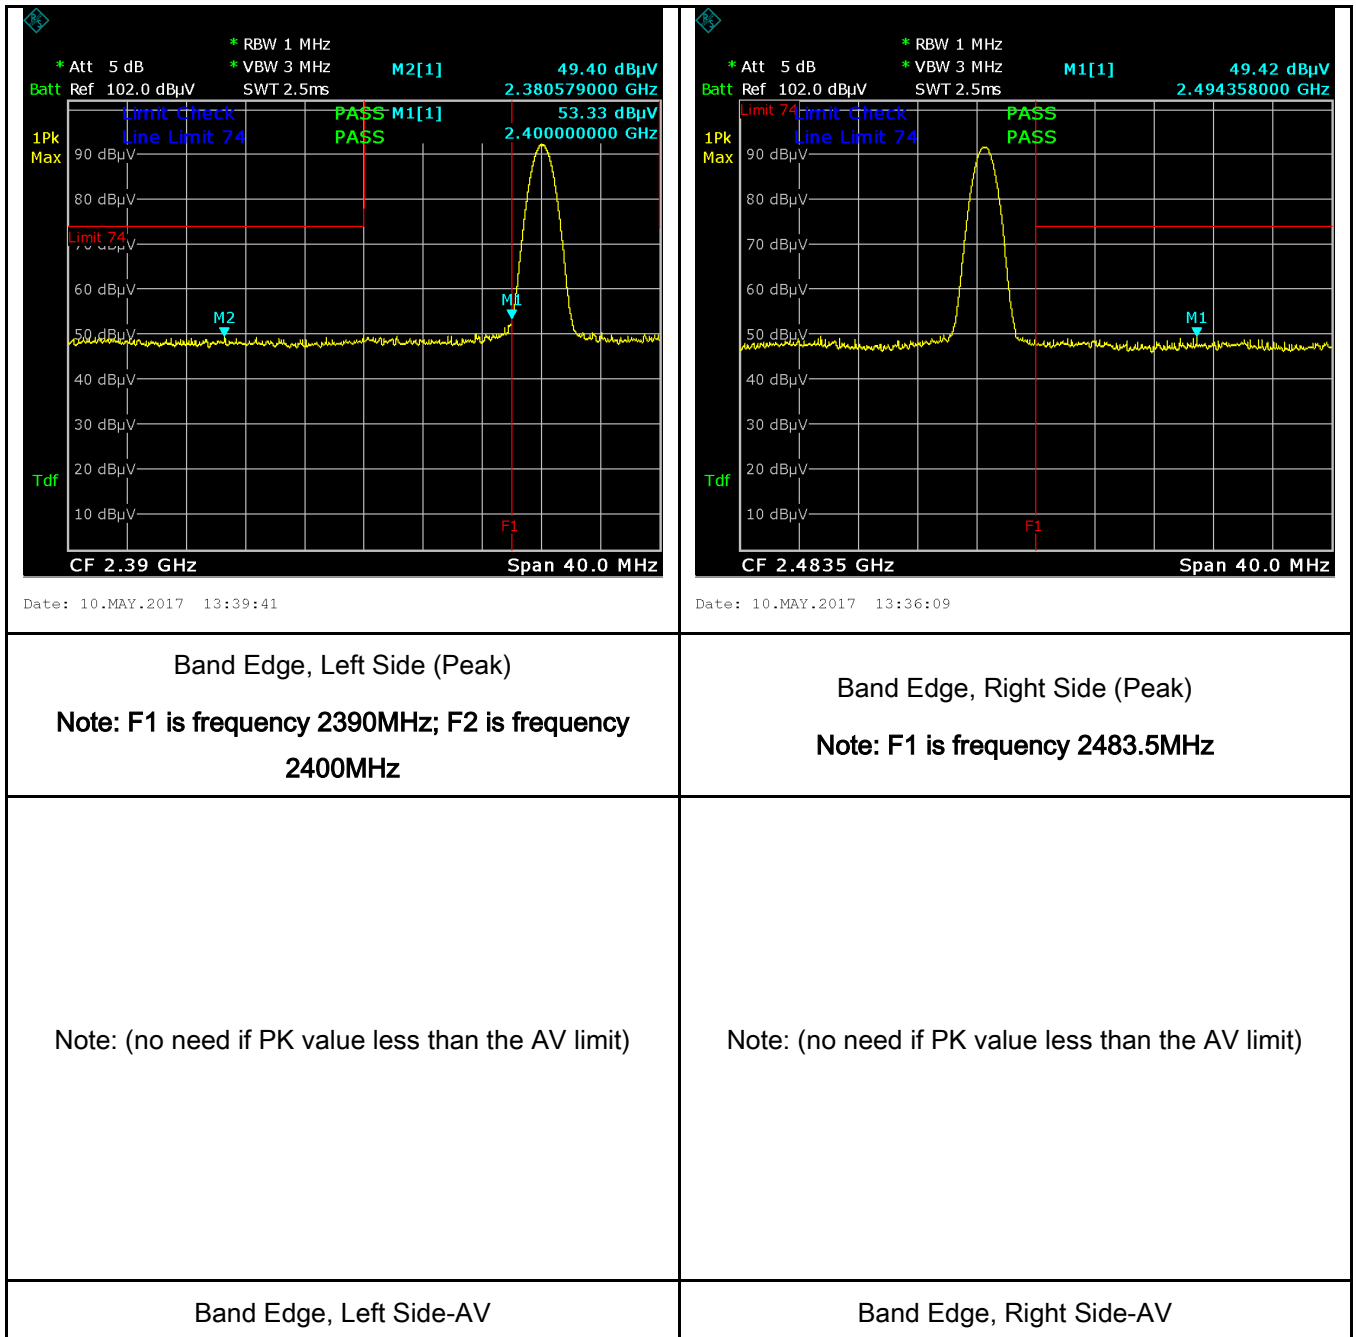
| * RBW 1 MHz<br>* Att 5 dB * VBW 3 MHz M2[1] 49.40 dBµV<br>Batt Ref 102.0 dBµV SWT 2.5ms 2.380579000 GHz<br>Limit Check PASS M1[1] 53.33 dBµV<br>1Pk Line Limit 74 PASS 2.400000000 GHz<br>Max 90 dBµV<br>80 dBµV<br>Limit 74<br>70 dBµV<br>60 dBµV<br>M2 M1<br>50 dBµV<br>40 dBµV<br>30 dBµV<br>Tdf 20 dBµV<br>10 dBµV<br>F1<br>CF 2.39 GHz Span 40.0 MHz<br>Date: 10.MAY.2017 13:39:41 | * RBW 1 MHz<br>* Att 5 dB * VBW 3 MHz M1[1] 49.42 dBµV<br>Batt Ref 102.0 dBµV SWT 2.5ms 2.494358000 GHz<br>Limit 74 Limit Check PASS<br>1Pk Line Limit 74 PASS<br>Max 90 dBµV<br>80 dBµV<br>70 dBµV<br>60 dBµV<br>M1<br>50 dBµV<br>40 dBµV<br>30 dBµV<br>Tdf 20 dBµV<br>10 dBµV<br>F1<br>CF 2.4835 GHz Span 40.0 MHz<br>Date: 10.MAY.2017 13:36:09 |
|---|---|
| Band Edge, Left Side (Peak)<br>Note: F1 is frequency 2390MHz; F2 is frequency 2400MHz | Band Edge, Right Side (Peak)<br>Note: F1 is frequency 2483.5MHz |
| Note: (no need if PK value less than the AV limit) | Note: (no need if PK value less than the AV limit) |
| Band Edge, Left Side-AV | Band Edge, Right Side-AV |